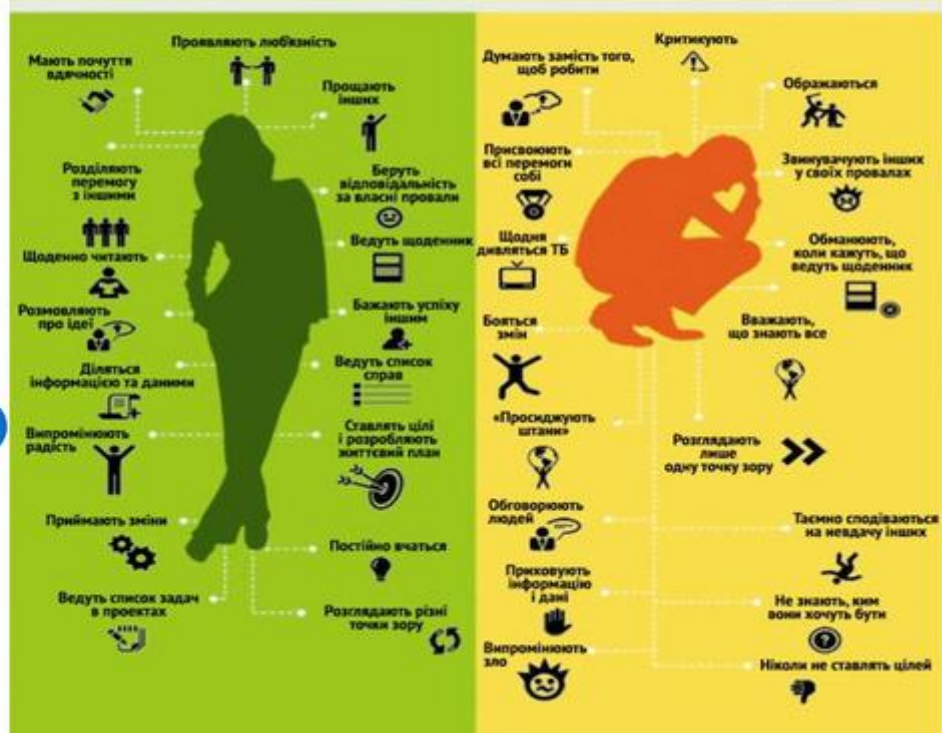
Мають почуття вдячності

Проявляють люб'язність

Прощають інших

Розділяють перемогу з іншими

Беруть відповідальність за власні провали

Ведуть щоденник

Щоденно читають

Розмовляють про ідеї

Бажають успіху іншим

Діляться інформацією та даними

Ведуть список справ

Випромінюють радість

Ставлять цілі і розробляють життєвий план

Приймають зміни

Постійно вчаться

Ведуть список задач в проектах

Розглядають різні точки зору

Думають замість того, щоб робити

Критикують

Ображаються

Присвоюють всі перемоги собі

Звинувачують інших у своїх провалах

Щодня дивляться ТБ

Обманюють, коли кажуть, що ведуть щоденник

Бояться змін

Вважають, що знають все

«Просиджують штани»

Розглядають лише одну точку зору

Обговорюють людей

Таємно сподіваються на невдачу інших

Приховують інформацію і дані

Не знають, ким вони хочуть бути

Випромінюють зло

Ніколи не ставлять цілей